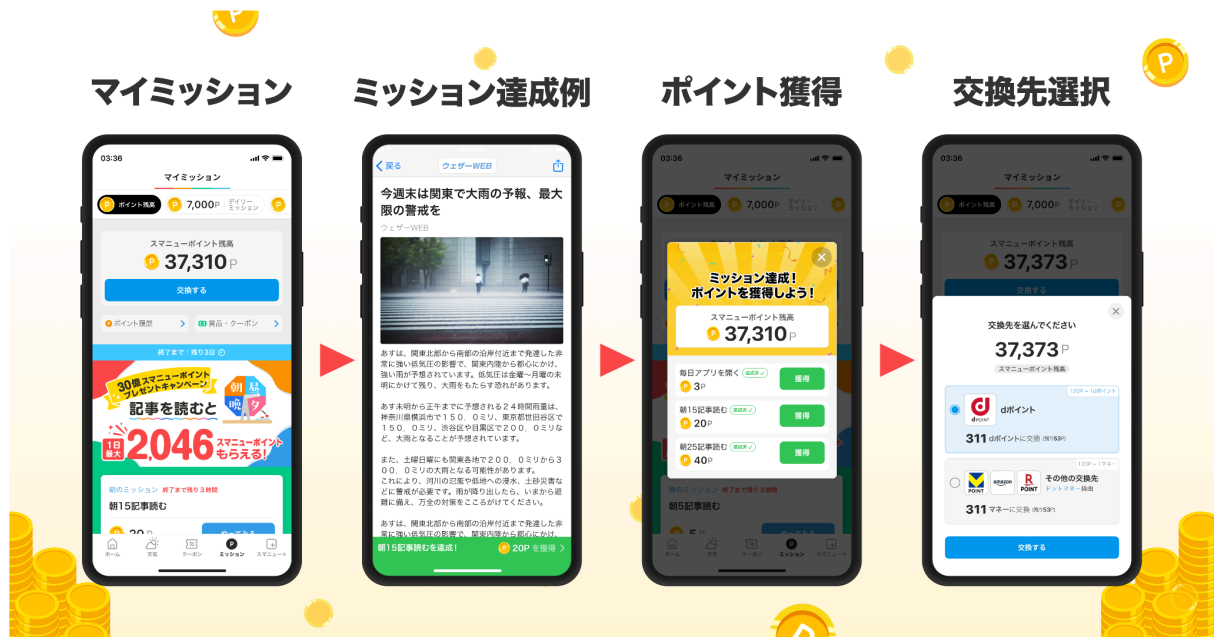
マイミッション

03:36
マイミッション
ポイント残高 7,000P デイリーミッション
スマニューポイント残高
37,310P
交換する
ポイント履歴
賞品・クーポン
終了まで：残り3日
30億スマニューポイントプレゼントキャンペーン
朝 昼 晩 夕
記事を読むと
1日最大 2,046 スマニューポイントもらえる！
朝のミッション 終了まで残り3時間
朝15記事読む
20P
ホーム 天気 クーポン ミッション スマニュー+

ミッション達成例

戻る ウェザーWEB
今週末は関東で大雨の予報、最大限の警戒を
ウェザーWEB
あすは、関東北部から南部の沿岸付近まで発達した非常に強い低気圧の影響で、関東内陸から都心にかけ、強い雨が予想されています。低気圧は金曜～月曜の未明にかけて残り、大雨をもたらす恐れがあります。
あす未明から正午までに予想される２４時間雨量は、神奈川県横浜市で１５０．０ミリ、東京都世田谷区で１５０．０ミリ、渋谷区や目黒区で２００．０ミリなど、大雨となることが予想されています。
また、土曜日暮にも関東各地で２００．０ミリから３００．０ミリの大雨となる可能性があります。
これにより、河川の氾濫や低地への浸水、土砂災害などに警戒が必要です。雨が降り出したら、いまから避難に備え、万全の対策をこころがけてください。
あすは、関東北部から南部の沿岸付近まで発達した非常に強い低気圧の影響で、関東内陸から都心にかけ、
朝15記事読むを達成！ 20P を獲得

ポイント獲得

03:36
マイミッション
ポイント残高 7,000P デイリーミッション
ミッション達成！ポイントを獲得しよう！
スマニューポイント残高
37,310P
毎日アプリを開く 達成済 3P 獲得
朝15記事読む 達成済 20P 獲得
朝25記事読む 達成済 40P 獲得
朝のミッション 終了まで残り3時間
朝5記事読む

交換先選択

03:36
マイミッション
ポイント残高 7,000P デイリーミッション
スマニューポイント残高
37,373P
交換する
交換先を選んでください
37,373P
スマニューポイント残高
120P → 1dポイント
dポイント
311 dポイントに交換 (残り53P)
120P → 1マネー
その他の交換先 ドットマネー経由
311 マネーに交換 (残り53P)
交換する